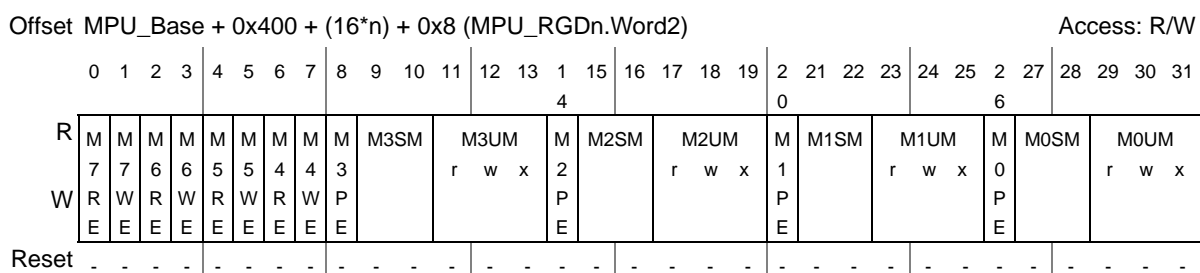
Offset MPU_Base + 0x400 + (16*n) + 0x8 (MPU_RGDn.Word2)

Access: R/W

| | 0 | 1 | 2 | 3 | 4 | 5 | 6 | 7 | 8 | 9 10 11 | 12 13 14 15 | 16 | 17 18 19 | 20 | 21 22 23 | 24 25 26 | 27 | 28 | 29 30 31 |
|---|---|---|---|---|---|---|---|---|---|---|---|---|---|---|---|---|---|---|---|
| R / W | M7RE | M7WE | M6RE | M6WE | M5RE | M5WE | M4RE | M4WE | M3PE | M3SM | M3UM r w x | M2PE | M2SM | M2UM r w x | M1PE | M1SM | M1UM r w x | M0PE | M0SM | M0UM r w x |
| Reset | - | - | - | - | - | - | - | - | - | - - - | - - - | - | - - - | - - - | - | - - - | - - - | - | - - - | - - - |